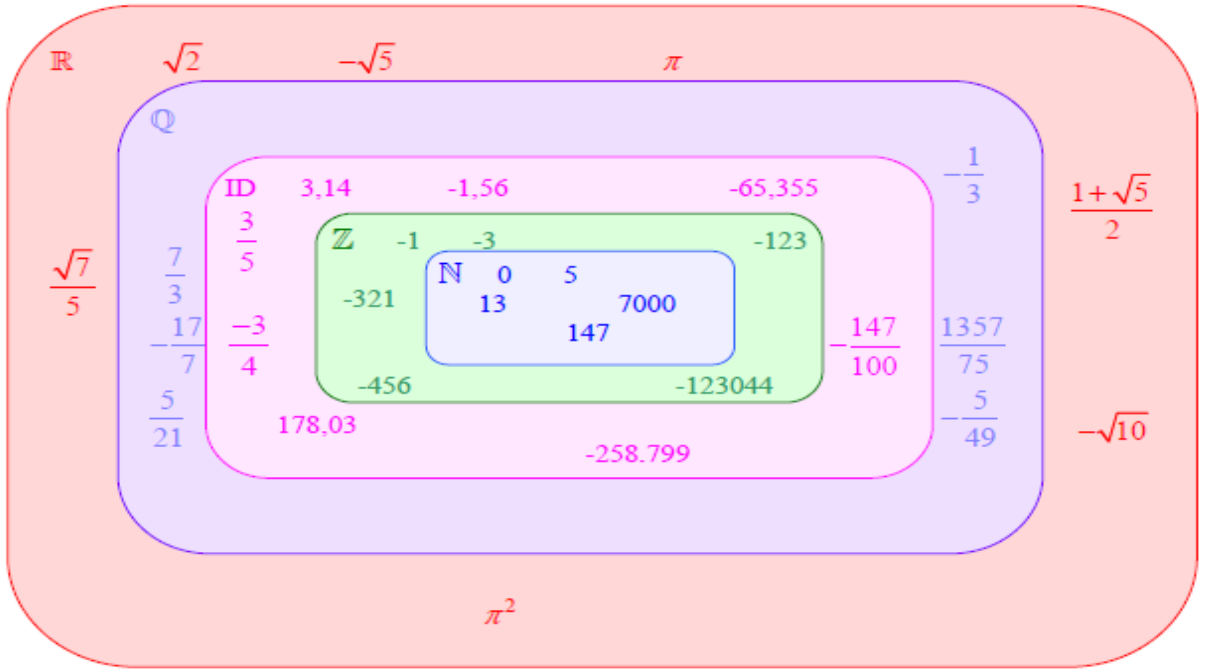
$\mathbb{R}$ $\sqrt{2}$ $-\sqrt{5}$ $\pi$

$\mathbb{Q}$

ID 3,14 -1,56 -65,355 $-\frac{1}{3}$

$\frac{1+\sqrt{5}}{2}$

$\frac{3}{5}$

$\mathbb{Z}$ -1 -3 -123

$\frac{\sqrt{7}}{5}$

$\frac{7}{3}$

$\mathbb{N}$ 0 5

-321

13 7000

147

$-\frac{17}{7}$ $\frac{-3}{4}$ $-\frac{147}{100}$ $\frac{1357}{75}$

-456 -123044

$\frac{5}{21}$

178,03

$-\frac{5}{49}$ $-\sqrt{10}$

-258.799

$\pi^2$